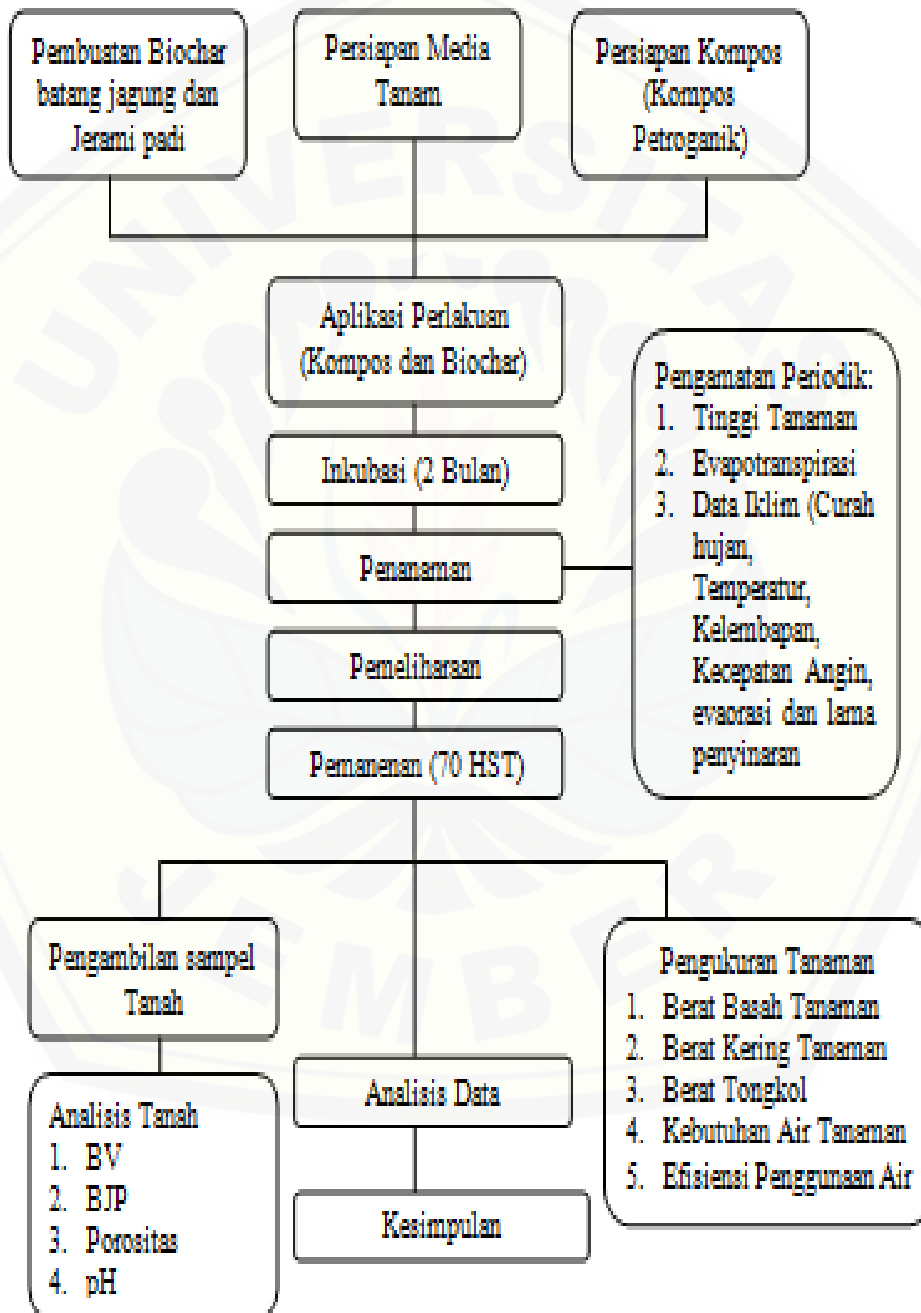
Pembuatan Biochar batang jagung dan Jerami padi

Persiapan Media Tanam

Persiapan Kompos (Kompos Petroganik)

Aplikasi Perlakuan (Kompos dan Biochar)

Inkubasi (2 Bulan)

Penanaman

Pemeliharaan

Pemanenan (70 HST)

Pengamatan Periodik:
1. Tinggi Tanaman
2. Evapotranspirasi
3. Data Iklim (Curah hujan, Temperatur, Kelembapan, Kecepatan Angin, evaorasi dan lama penyinaran

Pengambilan sampel Tanah

Analisis Tanah
1. BV
2. BJP
3. Porositas
4. pH

Analisis Data

Kesimpulan

Pengukuran Tanaman
1. Berat Basah Tanaman
2. Berat Kering Tanaman
3. Berat Tongkol
4. Kebutuhan Air Tanaman
5. Efisiensi Penggunaan Air